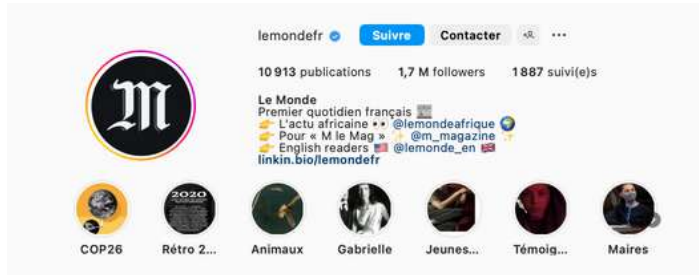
lemondefr

Suivre Contacter ...

10 913 publications 1,7 M followers 1 887 suivi(e)s

Le Monde
Premier quotidien français 📰
👉 L'actu africaine 👀 @lemondeafrique 🌍
👉 Pour « M le Mag » ✨ @m_magazine ✨
👉 English readers 🇺🇸 @lemonde_en 🇬🇧
linkin.bio/lemondefr

M

2020

COP26 Rétro 2... Animaux Gabrielle Jeunes... Témoig... Maires